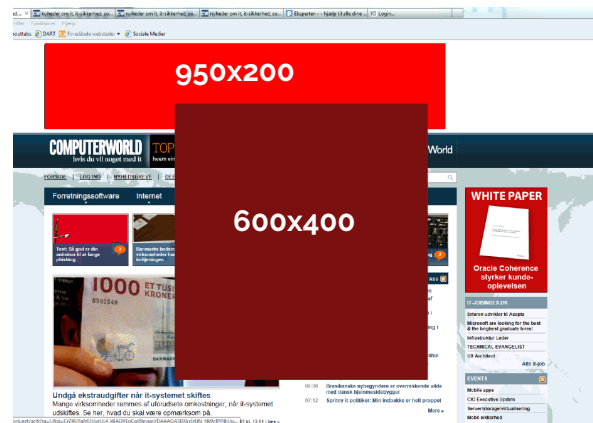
nyheder om it, it-sikkerhed, so... | nyheder om it, it-sikkerhed, so... | nyheder om it, it-sikkerhed, so... | nyheder om it, it-sikkerhed, so... | Eksperter - Hjælp til alle dine ... | Login...

Foreslåede websteder | Sociale Medier

950x200

COMPUTERWORLD hvis du vil noget med it

TOP

World

FORSIDE | LOG IND | NYHEDSBREVE

Forretningssoftware | Internet

600x400

1000 ET TUSIND KRONER

Undgå ekstraudgifter når it-systemet skiftes

Mange virksomheder rammes af uforudsete omkostninger, når it-systemet udskiftes. Se her, hvad du skal være opmærksom på.

WHITE PAPER

Oracle Coherence styrker kundeoplevelsen

IT-JOBBANK.DK

Microsoft are looking for the best & the brightest graduate hires!

Infrastruktur Leder

TECHNICAL EVANGELIST

SIX Architect

Alle Jobs

EVENTS

Mobile apps

CIO Executive Update

Servervirtualisering

Mobil sikkerhed

Spritze til politiker: Min indbakke er helt proppet

More »